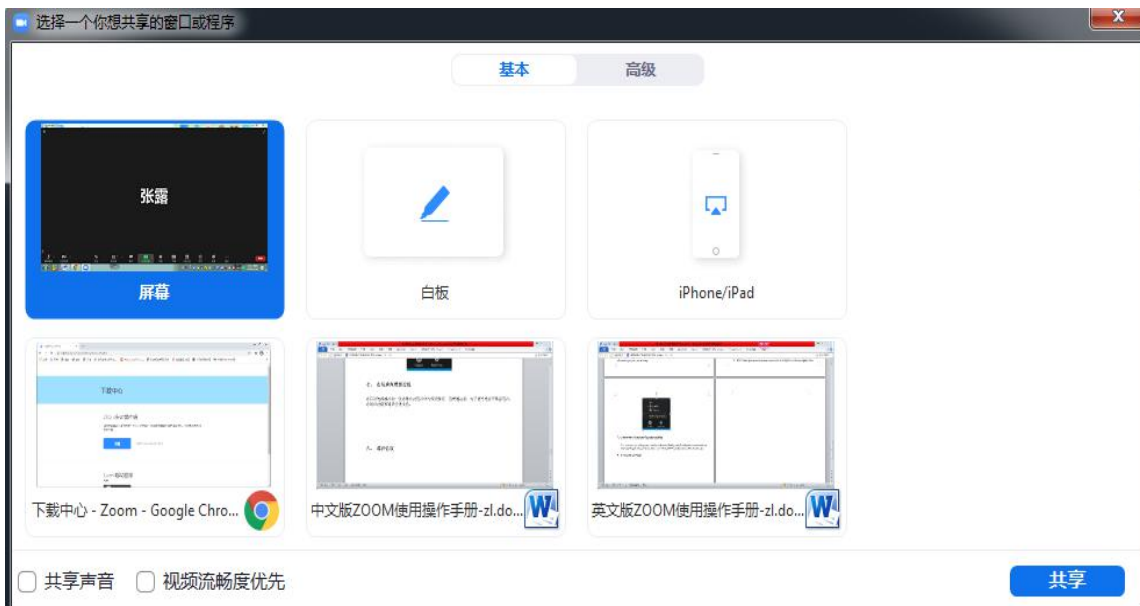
选择一个你想共享的窗口或程序

基本
高级

张露
屏幕

白板

iPhone/iPad

下载中心

下载中心 - Zoom - Google Chro...

中文版ZOOM使用操作手册-zl.do...

英文版ZOOM使用操作手册-zl.do...

共享声音
视频流畅度优先

共享